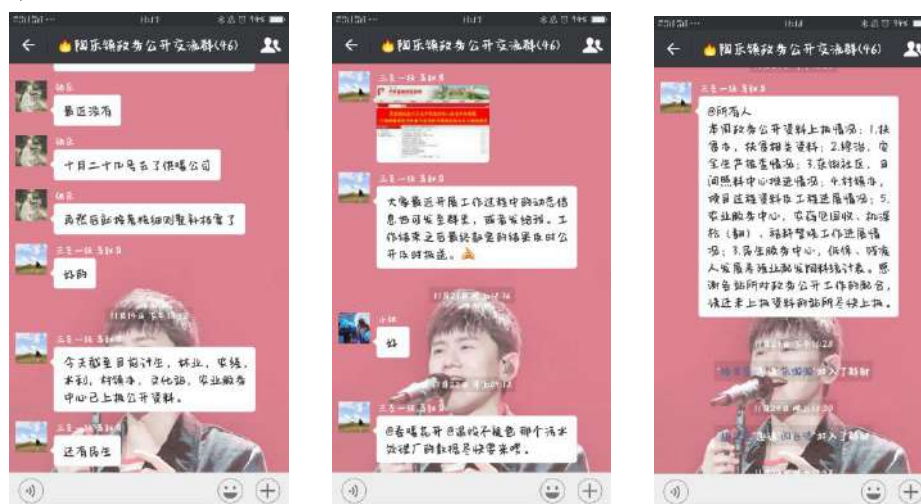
阳乐镇政务公开交流群(46)

最近没有

十月二十四号去了供暖公司

具体后面将有关细则整补档案了

好的

今天截至目前计生，林业，农经，水利，村镇办，文化站，农业服务中心已上报公开资料。

还有民生

阳乐镇政务公开交流群(46)

大家最近开展工作过程中的动态信息也可发至群里，或者发给我。工作结束之后最终取得的结果及时公开及时报送。

好

@吉明君 开会通知不能色 哪个污水处理厂的数据尽快要来哩。

阳乐镇政务公开交流群(46)

@所有人
本周政务公开资料上报情况：1.扶贫办，扶贫相关资料；2.综治，安全生产排查情况；3.农街社区，日间照料中心推进情况；4.村镇办，项目进程资料及工程进度情况；5.农业服务中心，农药回收，扶渠站（制），旅游警察工作进度情况；3.民生服务中心，供销，残疾人发展养殖业配发饲料统计表。感谢各站所对政务公开工作的配合，请迄未上报资料的站所尽快上报。

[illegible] 邀请 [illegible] 加入了群聊

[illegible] 加入了群聊